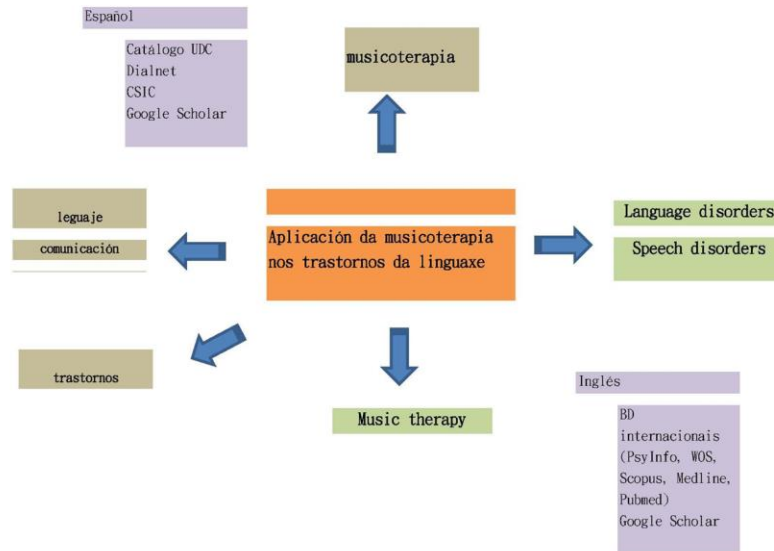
Español

Catálogo UDC
Dialnet
CSIC
Google Scholar

musicoterapia

leguaje

comunicación

Aplicación da musicoterapia nos trastornos da linguaxe

Language disorders

Speech disorders

trastornos

Music therapy

Inglés

BD internacionais (PsyInfo, WOS, Scopus, Medline, Pubmed)
Google Scholar